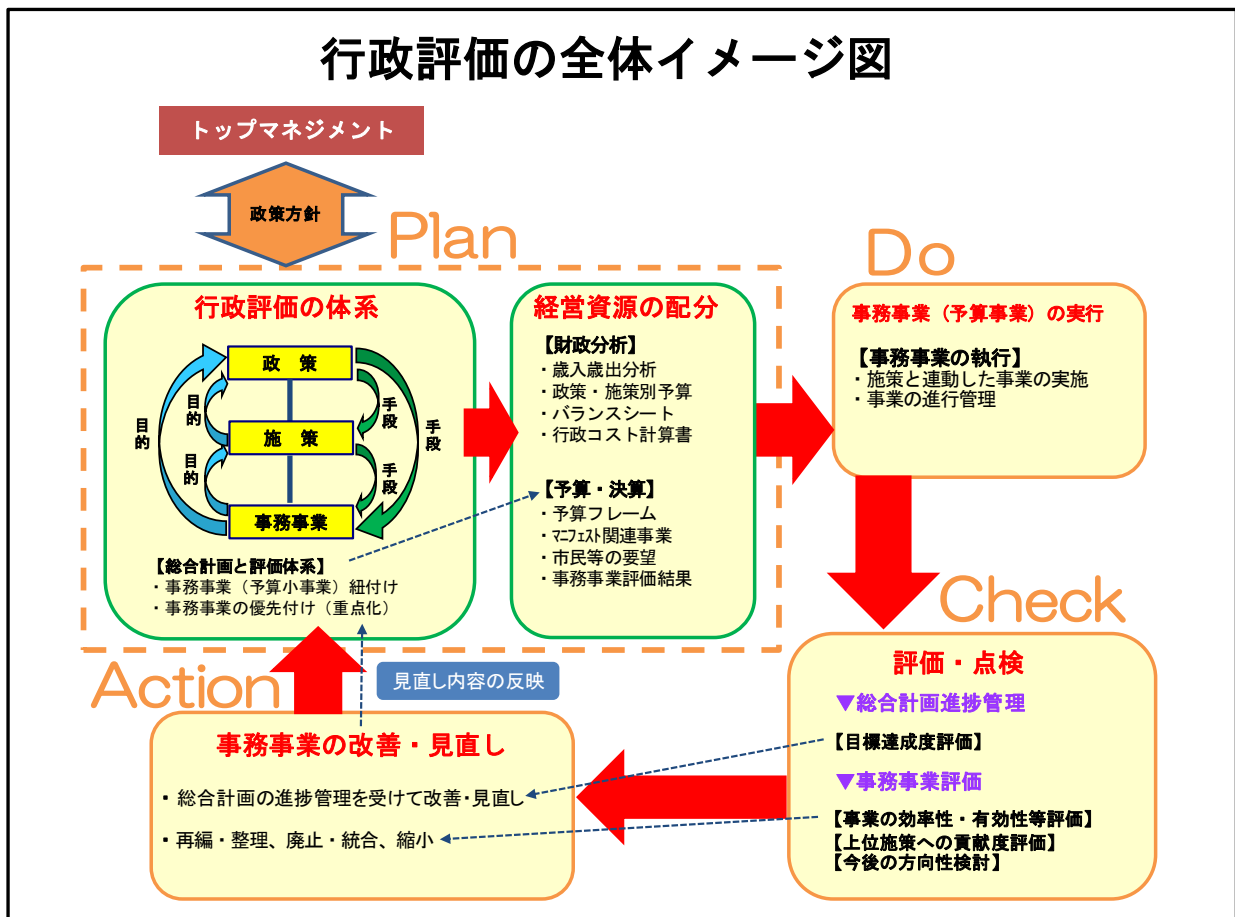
行政評価の全体イメージ図

トップマネジメント

政策方針

Plan

行政評価の体系

政　策

施　策

事務事業

目的

目的

目的

手段

手段

手段

【総合計画と評価体系】
・事務事業（予算小事業）紐付け
・事務事業の優先付け（重点化）

経営資源の配分

【財政分析】
・歳入歳出分析
・政策・施策別予算
・バランスシート
・行政コスト計算書

【予算・決算】
・予算フレーム
・マニフェスト関連事業
・市民等の要望
・事務事業評価結果

Do

事務事業（予算事業）の実行

【事務事業の執行】
・施策と連動した事業の実施
・事業の進行管理

Check

評価・点検

▼総合計画進捗管理

【目標達成度評価】

▼事務事業評価

【事業の効率性・有効性等評価】
【上位施策への貢献度評価】
【今後の方向性検討】

Action

見直し内容の反映

事務事業の改善・見直し

・総合計画の進捗管理を受けて改善・見直し

・再編・整理、廃止・統合、縮小